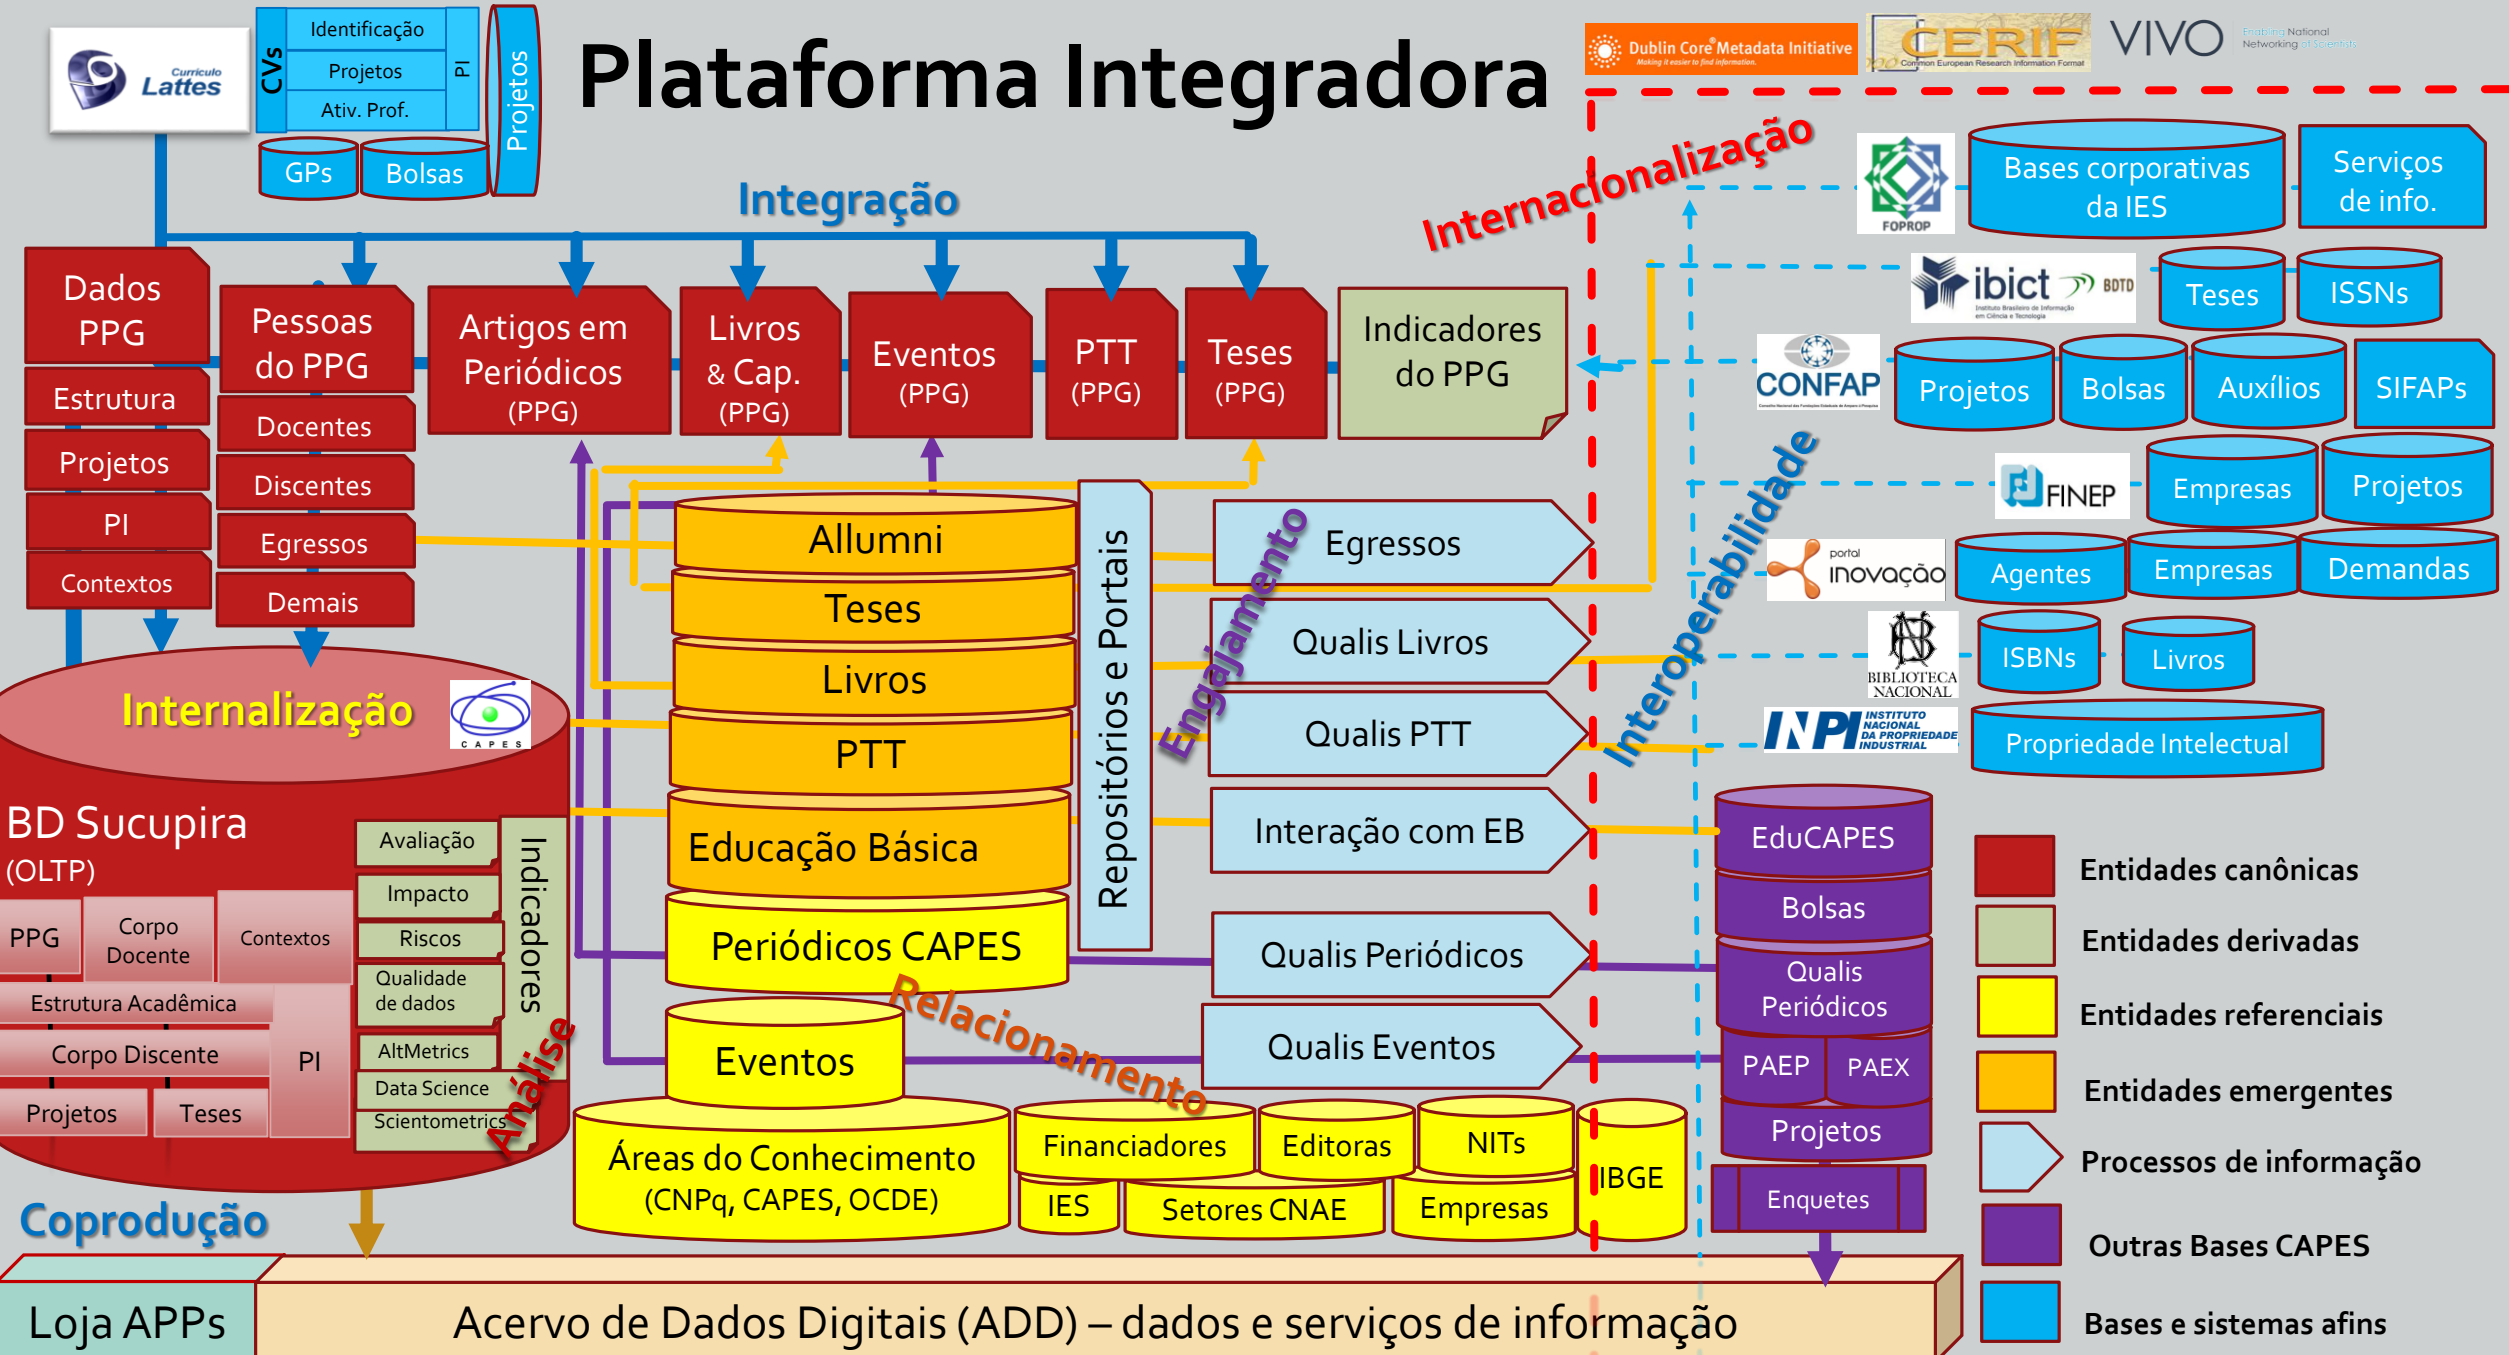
Curriculo Lattes

CVs
Identificação
Projetos
Ativ. Prof.
PI
Projetos
GPs
Bolsas

Plataforma Integradora

Dublin Core Metadata Initiative
CERIF
VIVO

Integração

Internacionalização

Dados PPG
Estrutura
Projetos
PI
Contextos

Pessoas do PPG
Docentes
Discentes
Egressos
Demais

Artigos em Periódicos (PPG)
Livros & Cap. (PPG)
Eventos (PPG)
PTT (PPG)
Teses (PPG)
Indicadores do PPG

FOPROP
Bases corporativas da IES
Serviços de info.
ibict BDTD
Teses
ISSNs
CONFAP
Projetos
Bolsas
Auxílios
SIFAPs
FINEP
Empresas
Projetos
portal inovação
Agentes
Empresas
Demandas
BIBLIOTECA NACIONAL
ISBNs
Livros
INPI INSTITUTO NACIONAL DA PROPRIEDADE INDUSTRIAL
Propriedade Intelectual

Interoperabilidade

Allumni
Teses
Livros
PTT
Educação Básica
Periódicos CAPES
Eventos

Repositórios e Portais

Engajamento
Egressos
Qualis Livros
Qualis PTT
Interação com EB
Qualis Periódicos
Qualis Eventos

Internalização
CAPES

BD Sucupira (OLTP)
PPG
Corpo Docente
Contextos
Estrutura Acadêmica
Corpo Discente
PI
Projetos
Teses
Avaliação
Impacto
Riscos
Qualidade de dados
AltMetrics
Data Science
Scientometrics
Indicadores
Análise

Relacionamento

Áreas do Conhecimento (CNPq, CAPES, OCDE)
Financiadores
Editoras
NITs
IES
Setores CNAE
Empresas
IBGE

EduCAPES
Bolsas
Qualis Periódicos
PAEP
PAEX
Projetos
Enquetes

Entidades canônicas
Entidades derivadas
Entidades referenciais
Entidades emergentes
Processos de informação
Outras Bases CAPES
Bases e sistemas afins

Coprodução
Loja APPs
Acervo de Dados Digitais (ADD) – dados e serviços de informação